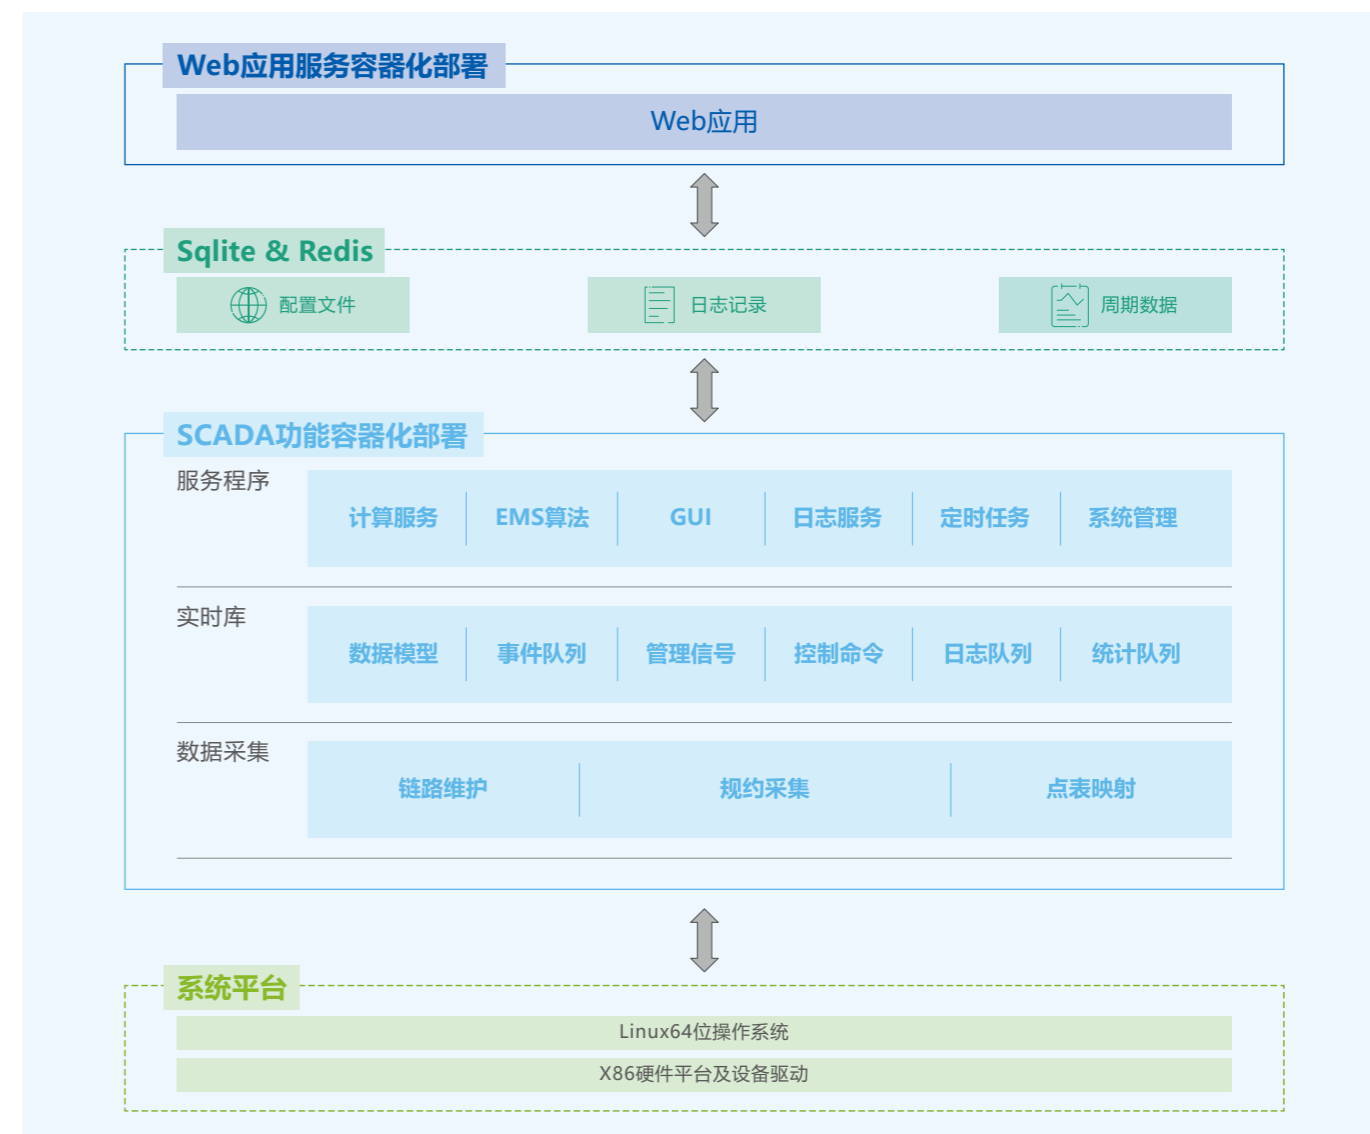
Web应用服务容器化部署

Web应用

Sqlite & Redis

配置文件

日志记录

周期数据

SCADA功能容器化部署

服务程序

| 计算服务 | EMS算法 | GUI | 日志服务 | 定时任务 | 系统管理 |
|---|---|---|---|---|---|

实时库

| 数据模型 | 事件队列 | 管理信号 | 控制命令 | 日志队列 | 统计队列 |
|---|---|---|---|---|---|

数据采集

| 链路维护 | 规约采集 | 点表映射 |
|---|---|---|

系统平台

Linux64位操作系统

X86硬件平台及设备驱动